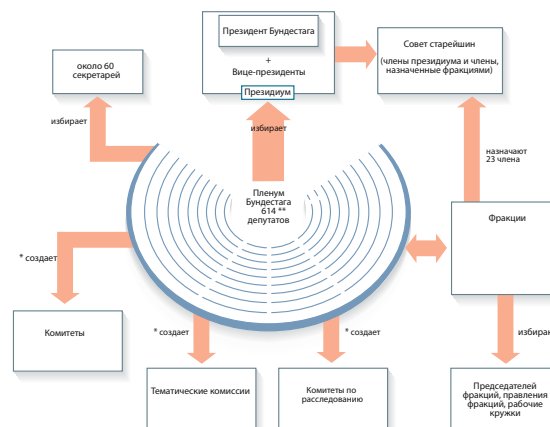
Президент Бундестага
+
Вице-президенты
Президиум

около 60 секретарей

Совет старейшин
(члены президиума и члены, назначенные фракциями)

избирает

избирает

назначают 23 члена

Пленум Бундестага 614 ** депутатов

Фракции

* создает

избирает

Комитеты

* создает

* создает

Тематические комиссии

Комитеты по расследованию

Председателей фракций, правления фракций, рабочие кружки